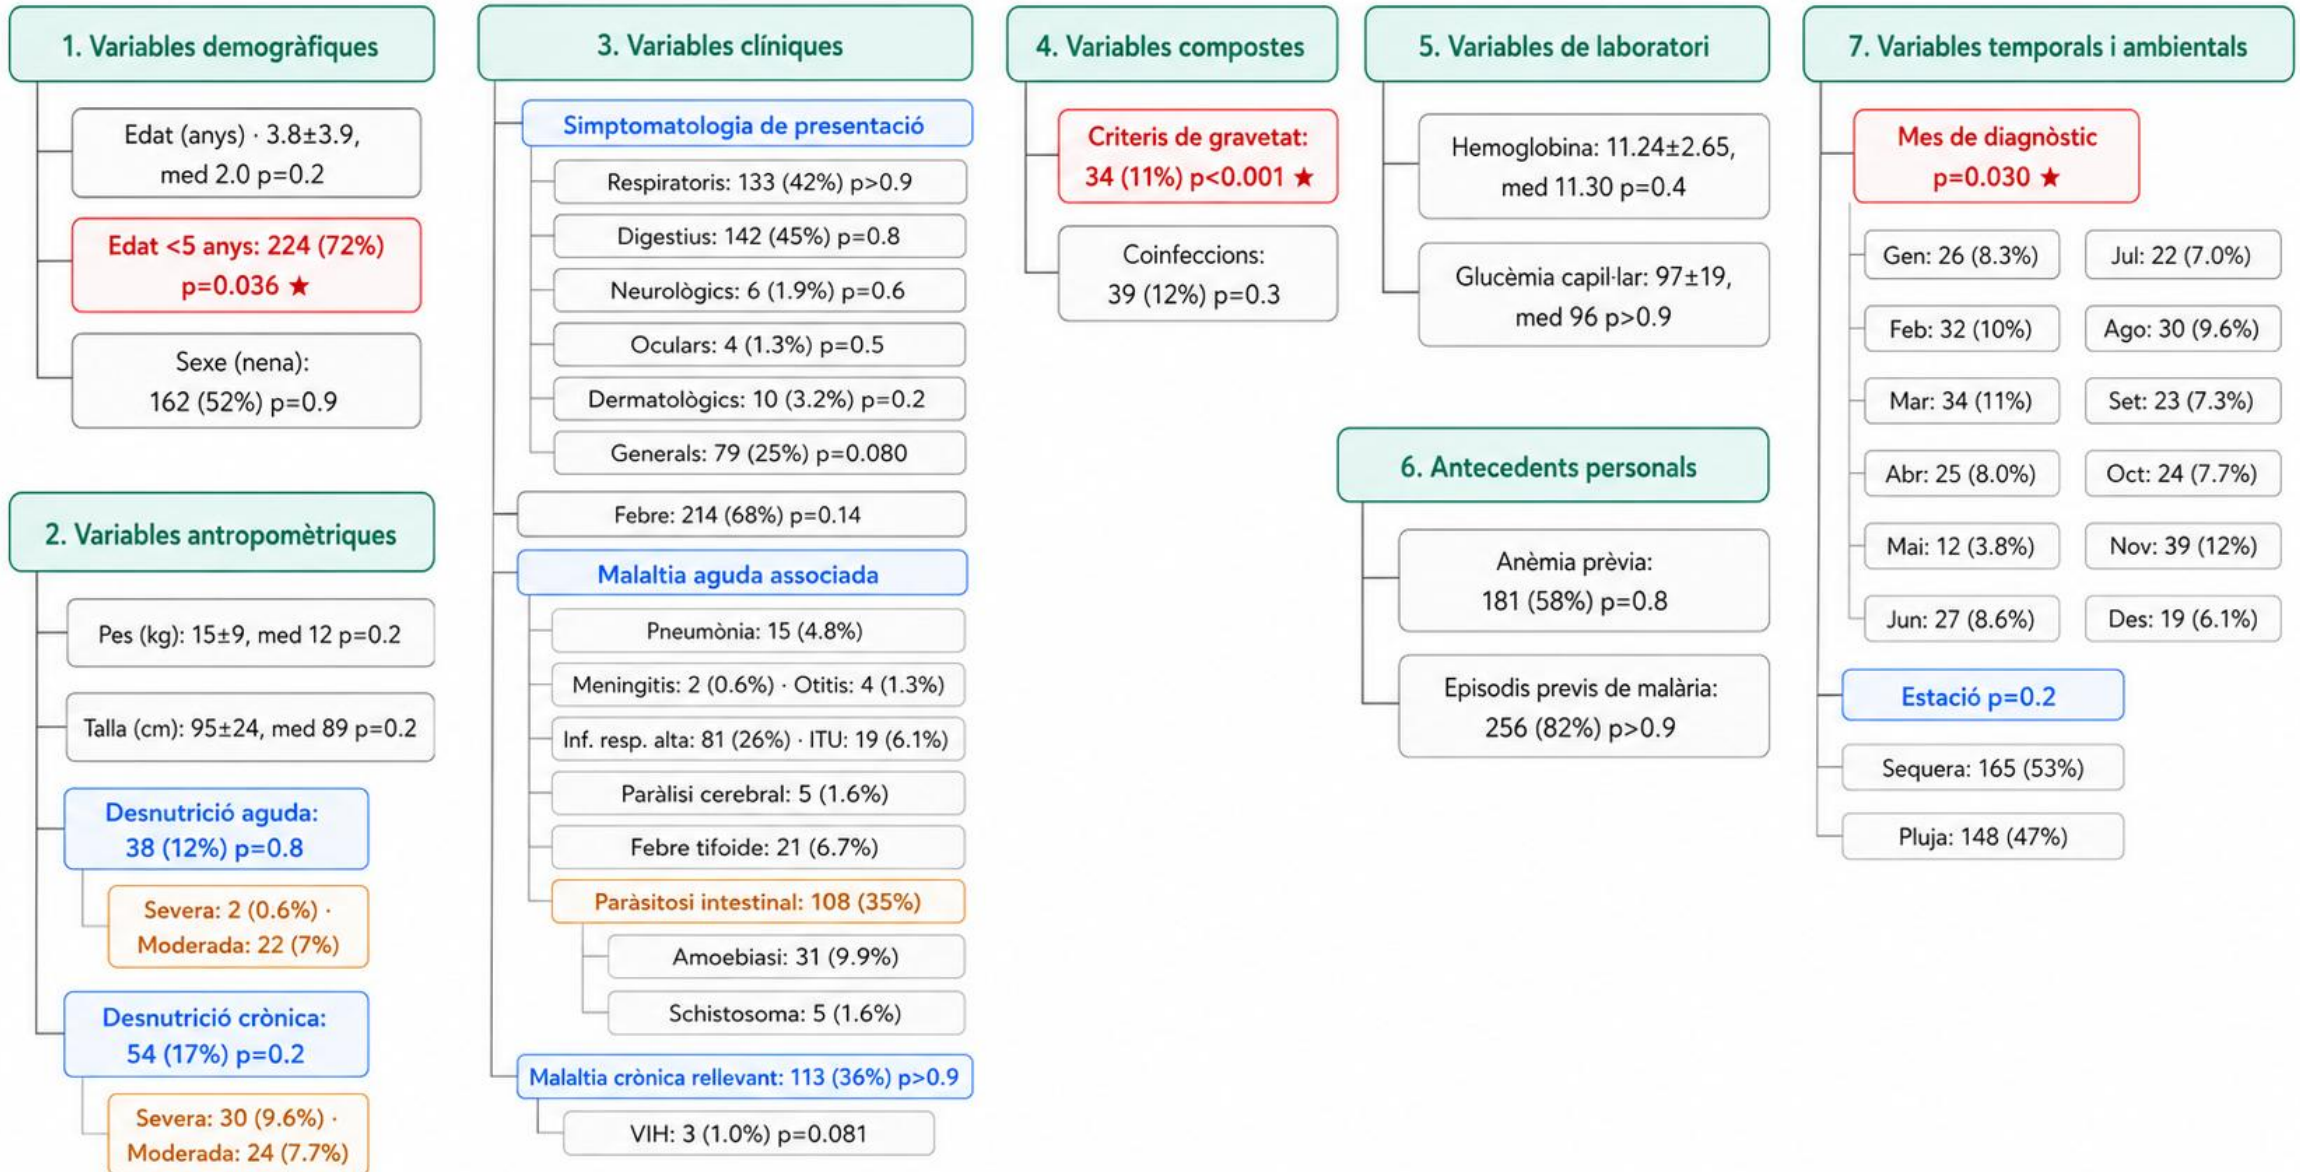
1. Variables demogràfiques

Edat (anys) · 3.8±3.9, med 2.0 p=0.2

Edat <5 anys: 224 (72%) p=0.036 ★

Sexe (nena): 162 (52%) p=0.9

2. Variables antropomètriques

Pes (kg): 15±9, med 12 p=0.2

Talla (cm): 95±24, med 89 p=0.2

Desnutrició aguda: 38 (12%) p=0.8

Severa: 2 (0.6%) · Moderada: 22 (7%)

Desnutrició crònica: 54 (17%) p=0.2

Severa: 30 (9.6%) · Moderada: 24 (7.7%)

3. Variables clíniques

Simptomatologia de presentació

Respiratoris: 133 (42%) p>0.9

Digestius: 142 (45%) p=0.8

Neurològics: 6 (1.9%) p=0.6

Oculars: 4 (1.3%) p=0.5

Dermatològics: 10 (3.2%) p=0.2

Generals: 79 (25%) p=0.080

Febre: 214 (68%) p=0.14

Malaltia aguda associada

Pneumònia: 15 (4.8%)

Meningitis: 2 (0.6%) · Otitis: 4 (1.3%)

Inf. resp. alta: 81 (26%) · ITU: 19 (6.1%)

Paràlisi cerebral: 5 (1.6%)

Febre tifoide: 21 (6.7%)

Paràsitosi intestinal: 108 (35%)

Amoebiasi: 31 (9.9%)

Schistosoma: 5 (1.6%)

Malaltia crònica rellevant: 113 (36%) p>0.9

VIH: 3 (1.0%) p=0.081

4. Variables compostes

Criteris de gravetat: 34 (11%) p<0.001 ★

Coinfeccions: 39 (12%) p=0.3

5. Variables de laboratori

Hemoglobina: 11.24±2.65, med 11.30 p=0.4

Glucèmia capil·lar: 97±19, med 96 p>0.9

6. Antecedents personals

Anèmia prèvia: 181 (58%) p=0.8

Episodis previs de malària: 256 (82%) p>0.9

7. Variables temporals i ambientals

Mes de diagnòstic p=0.030 ★

Gen: 26 (8.3%)

Jul: 22 (7.0%)

Feb: 32 (10%)

Ago: 30 (9.6%)

Mar: 34 (11%)

Set: 23 (7.3%)

Abr: 25 (8.0%)

Oct: 24 (7.7%)

Mai: 12 (3.8%)

Nov: 39 (12%)

Jun: 27 (8.6%)

Des: 19 (6.1%)

Estació p=0.2

Sequera: 165 (53%)

Pluja: 148 (47%)